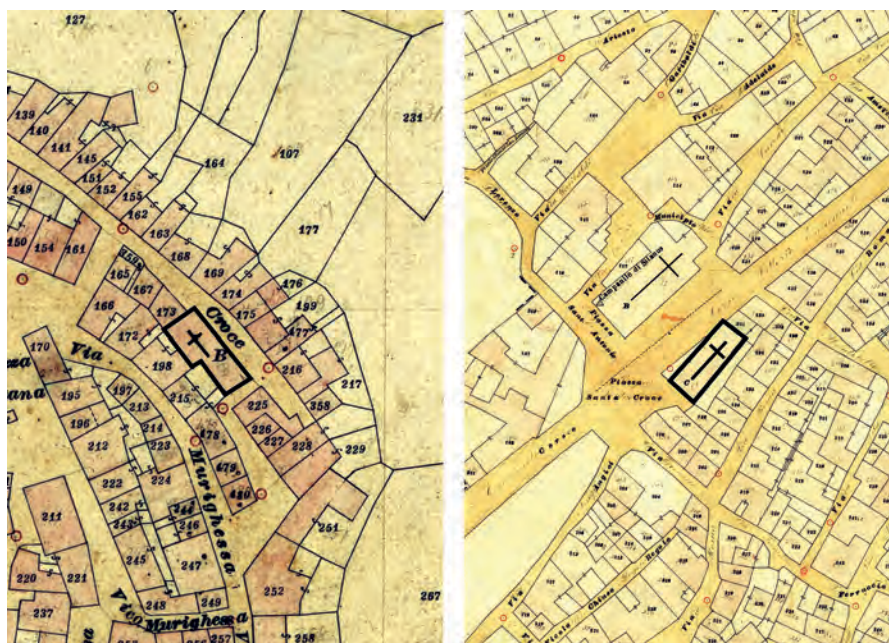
127
139
140
141
145
151
149
152
155
162
163
164
107
231
177
150
154
161
168
169
174
176
165
167
159
173
175
177
166
Croce
172
B
170
Via
198
216
217
195
197
215
358
213
225
196
214
226
227
228
212
223
178
229
Murighessa
222
224
679
242
243
244
246
430
211
251
245
247
220
221
248
249
252
237
Vico Murighessa
267
258
Ariosto
Garibaldi
Adelaide
Via
Municipio
Via
Via
Campanile di Bisano
B
Piazza
Sant' Antonio
C
Piazza
Santa Croce
Via
Via
Via
Chiesa
Via
Ferrovia